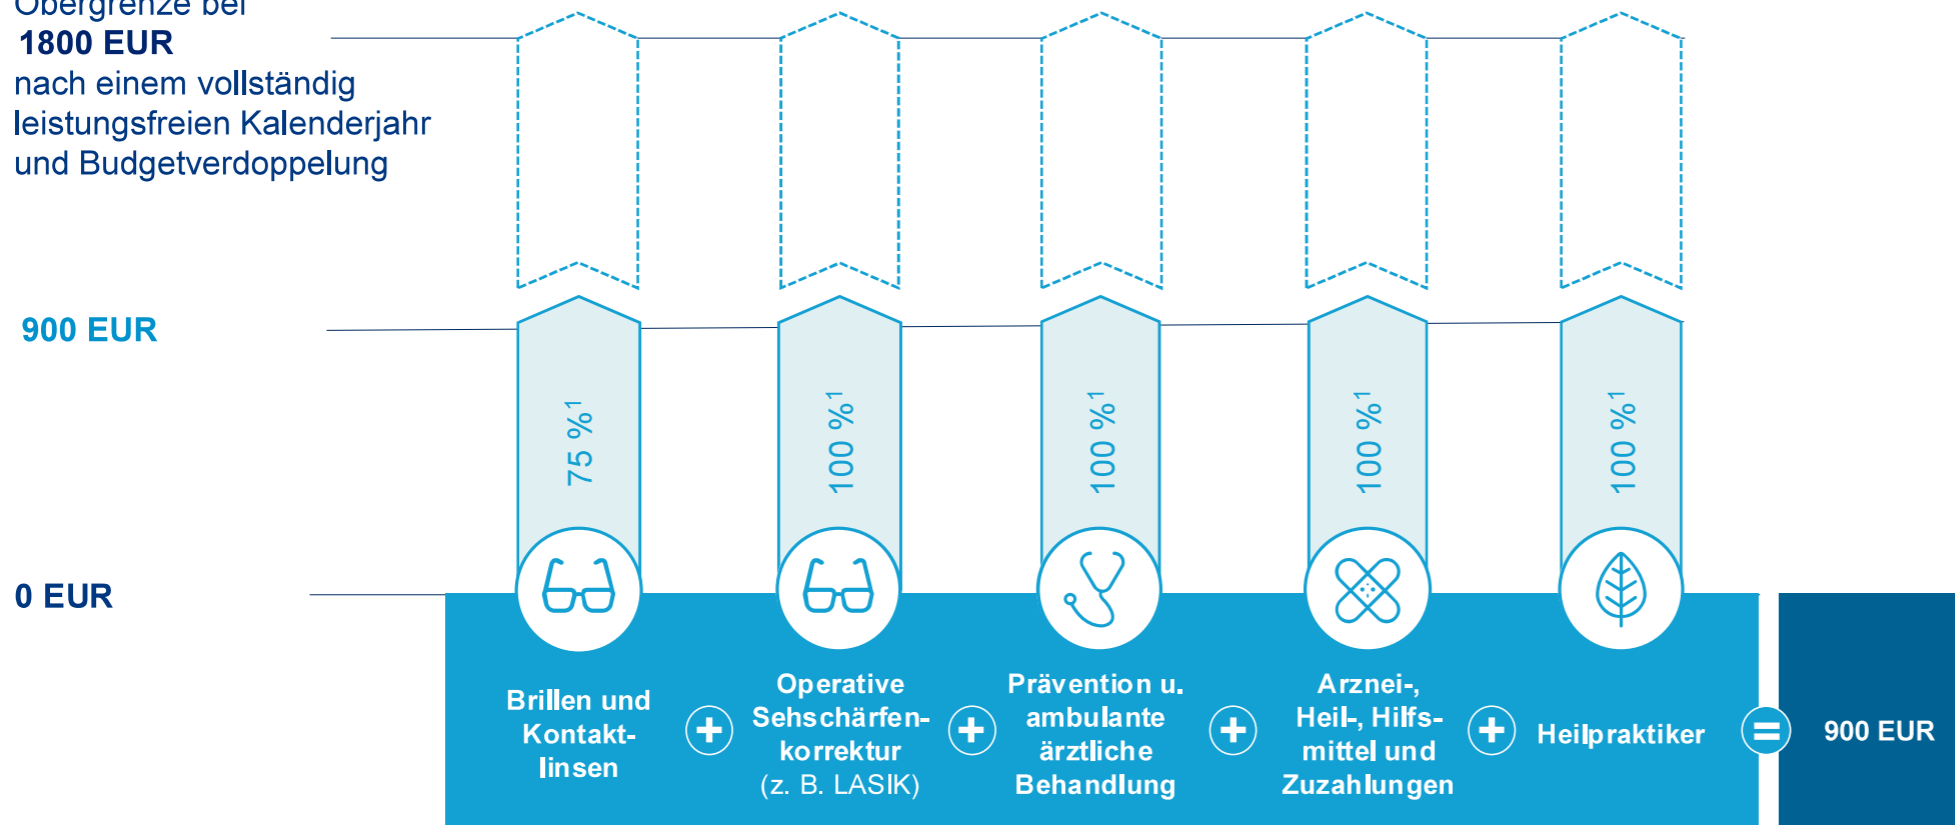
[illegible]
1800 EUR
nach einem vollständig leistungsfreien Kalenderjahr und Budgetverdoppelung

900 EUR

0 EUR

75 %$^1$

100 %$^1$

100 %$^1$

100 %$^1$

100 %$^1$

Brillen und Kontaktlinsen + Operative Sehschärfenkorrektur (z. B. LASIK) + Prävention u. ambulante ärztliche Behandlung + Arznei-, Heil-, Hilfsmittel und Zuzahlungen + Heilpraktiker = 900 EUR